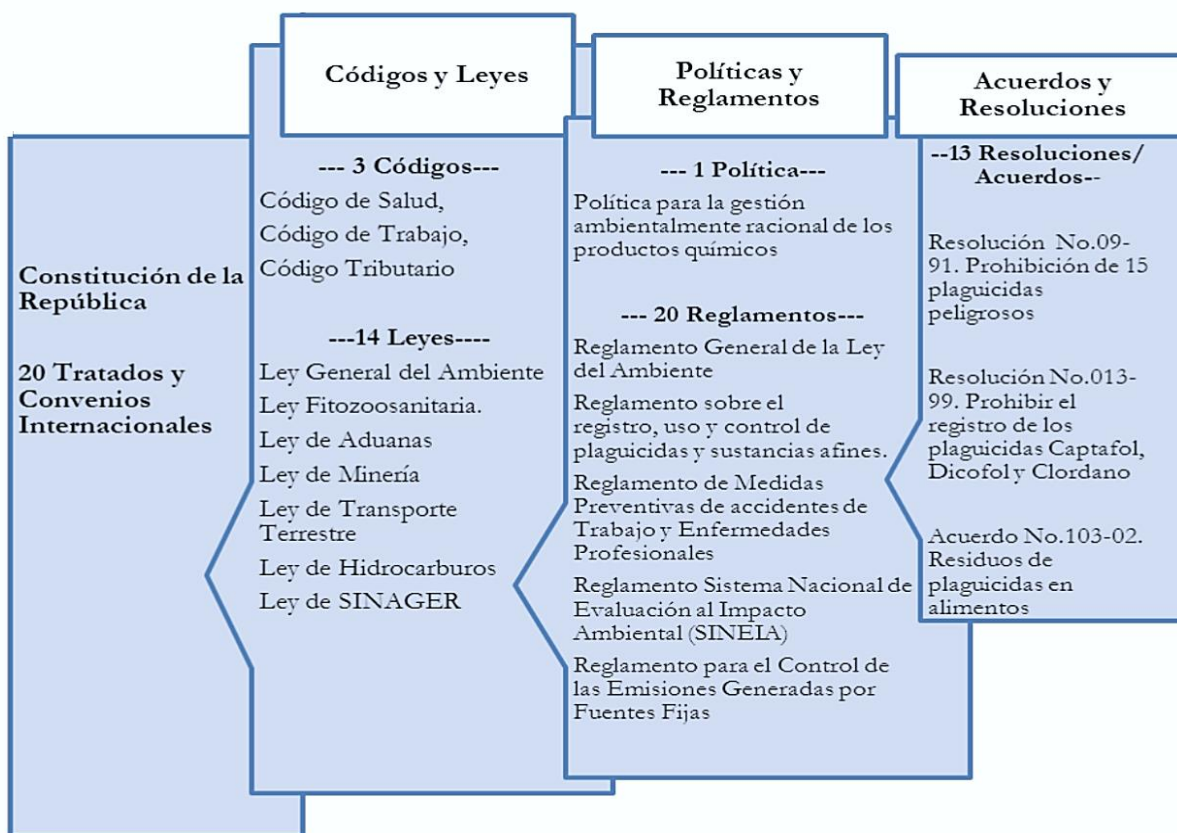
Códigos y Leyes

Políticas y Reglamentos

Acuerdos y Resoluciones

Constitución de la República

20 Tratados y Convenios Internacionales

--- 3 Códigos---
Código de Salud,
Código de Trabajo,
Código Tributario

---14 Leyes----
Ley General del Ambiente
Ley Fitozoosanitaria.
Ley de Aduanas
Ley de Minería
Ley de Transporte Terrestre
Ley de Hidrocarburos
Ley de SINAGER

--- 1 Política---
Política para la gestión ambientalmente racional de los productos químicos

--- 20 Reglamentos---
Reglamento General de la Ley del Ambiente
Reglamento sobre el registro, uso y control de plaguicidas y sustancias afines.
Reglamento de Medidas Preventivas de accidentes de Trabajo y Enfermedades Profesionales
Reglamento Sistema Nacional de Evaluación al Impacto Ambiental (SINEIA)
Reglamento para el Control de las Emisiones Generadas por Fuentes Fijas

--13 Resoluciones/ Acuerdos--
Resolución No.09-91. Prohibición de 15 plaguicidas peligrosos

Resolución No.013-99. Prohibir el registro de los plaguicidas Captafol, Dicofol y Clordano

Acuerdo No.103-02. Residuos de plaguicidas en alimentos